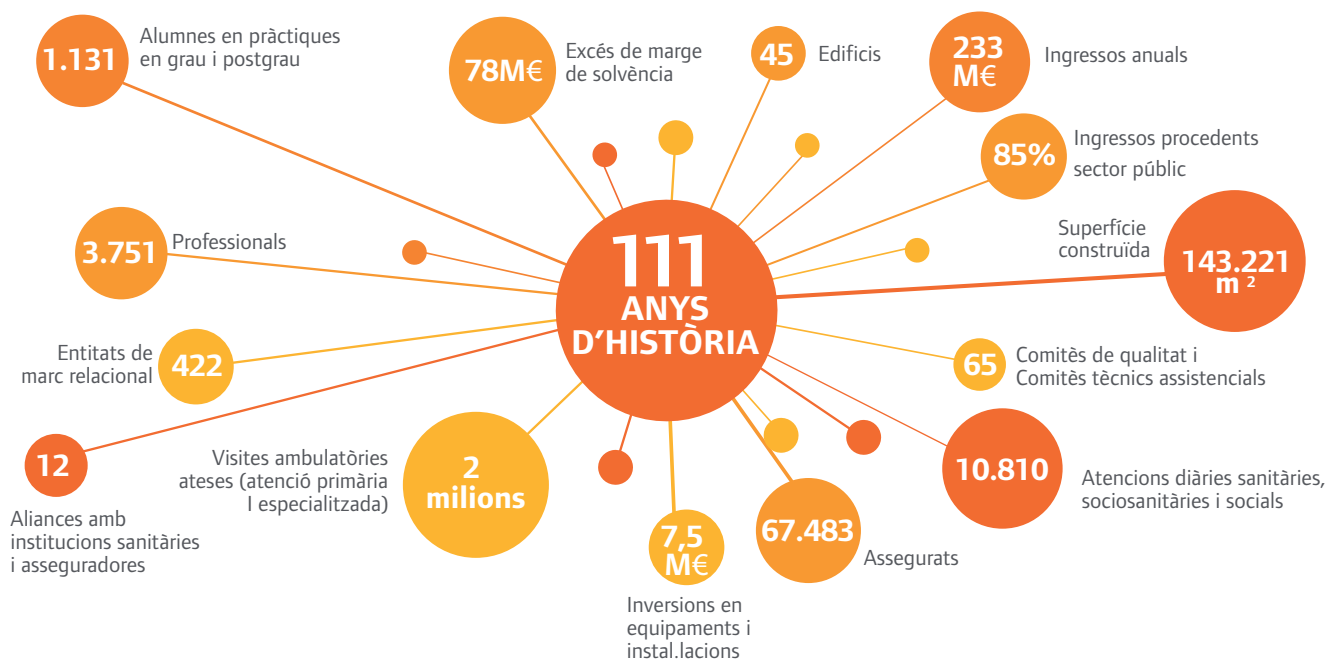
111
ANYS
D'HISTÒRIA

1.131
Alumnes en pràctiques en grau i postgrau

78M€
Excés de marge de solvència

45
Edificis

233 M€
Ingressos anuals

85%
Ingressos procedents sector públic

3.751
Professionals

Superfície construïda
143.221 m $^2$

Entitats de marc relacional
422

65
Comitès de qualitat i Comitès tècnics assistencials

12
Aliances amb institucions sanitàries i asseguradores

Visites ambulatòries ateses (atenció primària I especialitzada)
2 milions

10.810
Atencions diàries sanitàries, sociosanitàries i socials

7,5 M€
Inversions en equipaments i instal.lacions

67.483
Assegurats